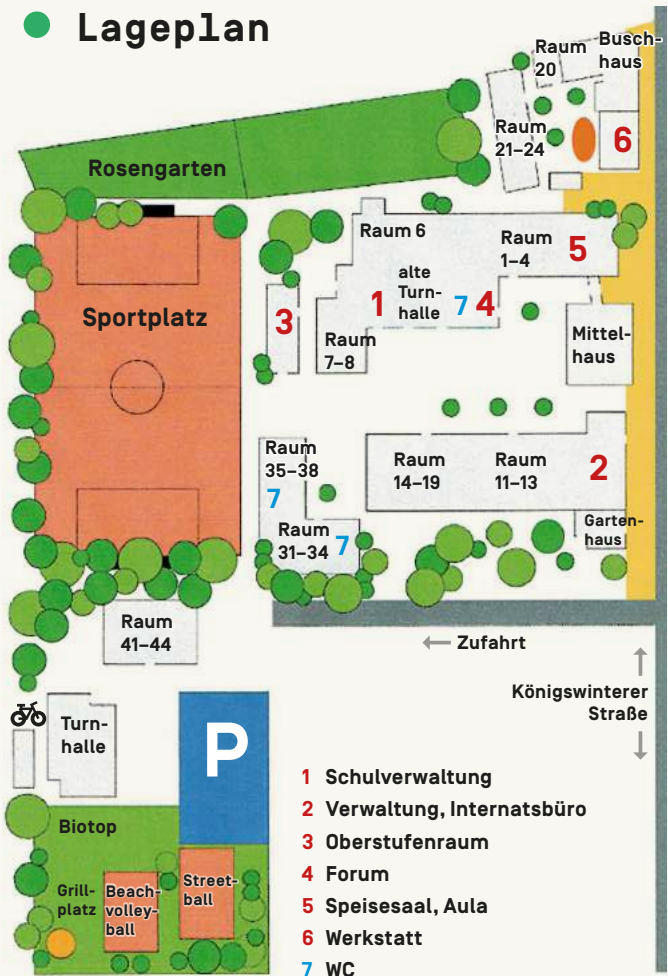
Lageplan

Raum 20

Buschhaus

Raum 21–24

6

Rosengarten

Raum 6

Raum 1–4

5

alte Turnhalle

1

7

4

3

Sportplatz

Raum 7–8

Mittelhaus

Raum 35–38

7

Raum 14–19

Raum 11–13

2

Raum 31–34

7

Gartenhaus

Raum 41–44

Zufahrt

Königswinterer Straße

Turnhalle

P

Biotop

Grillplatz

Beachvolleyball

Streetball

1 Schulverwaltung
2 Verwaltung, Internatsbüro
3 Oberstufenraum
4 Forum
5 Speisesaal, Aula
6 Werkstatt
7 WC